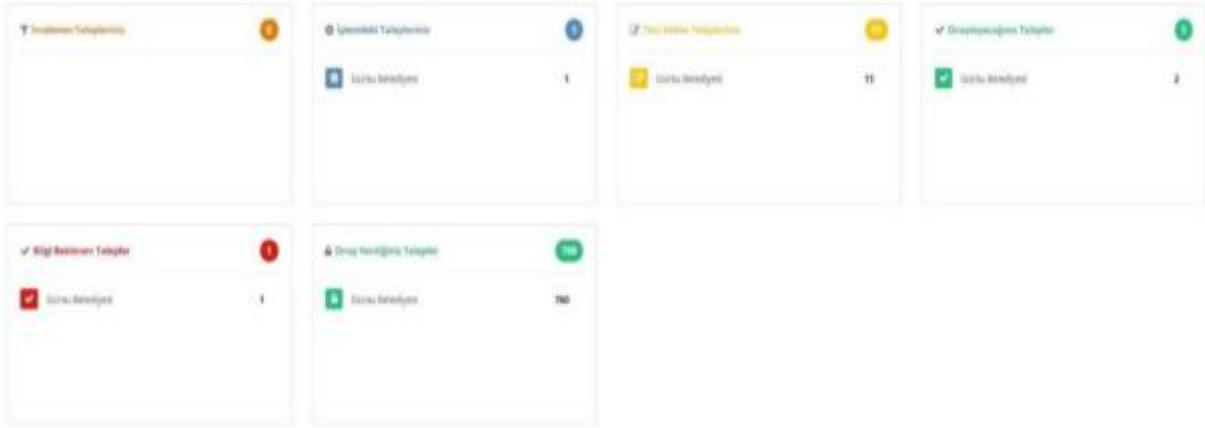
İncelenen Taleplerimiz 0

İşlemdeki Taleplerimiz 1

Gürsu Belediyesi 1

Yeni Gelen Taleplerimiz 11

Gürsu Belediyesi 11

Onaylayacağımız Talepler 2

Gürsu Belediyesi 2

Bilgi Beklenen Talepler 1

Gürsu Belediyesi 1

Onay Verdiğimiz Talepler 760

Gürsu Belediyesi 760